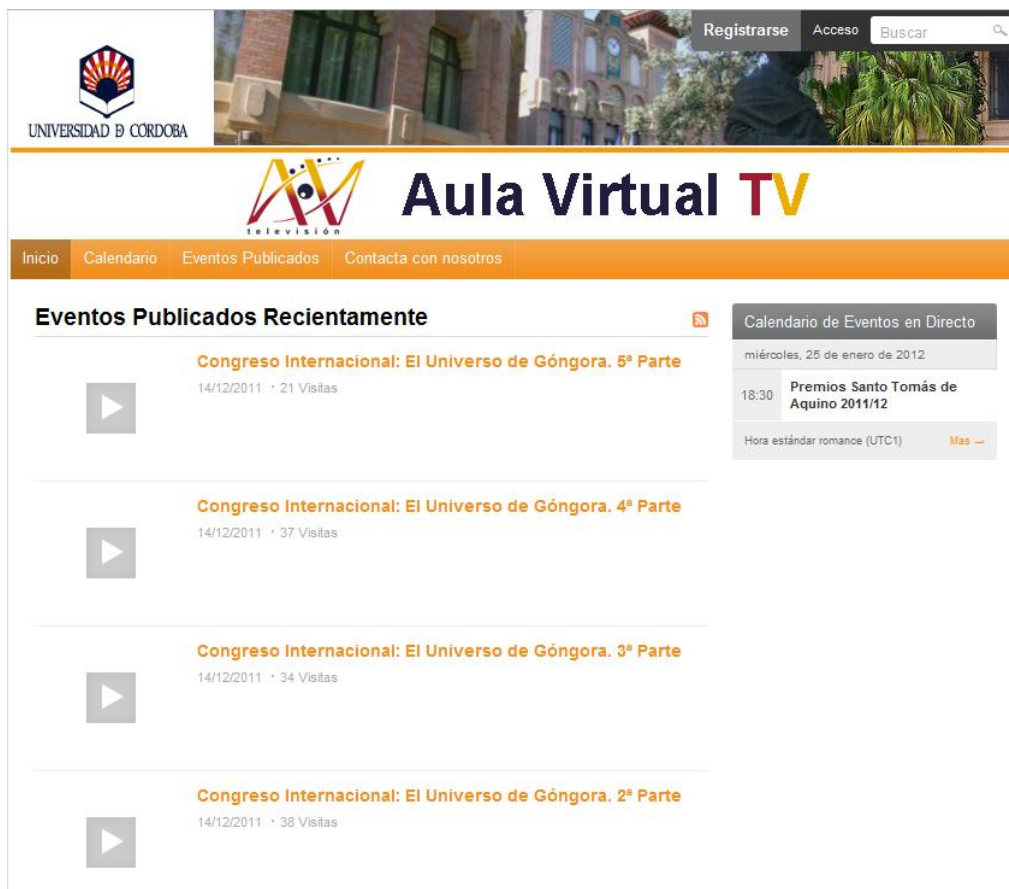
UNIVERSIDAD Ð CÓRDOBA

Registrarse Acceso Buscar

televisión

Aula Virtual TV

Inicio Calendario Eventos Publicados Contacta con nosotros

Eventos Publicados Recientemente

Congreso Internacional: El Universo de Góngora. 5ª Parte
14/12/2011 · 21 Visitas

Congreso Internacional: El Universo de Góngora. 4ª Parte
14/12/2011 · 37 Visitas

Congreso Internacional: El Universo de Góngora. 3ª Parte
14/12/2011 · 34 Visitas

Congreso Internacional: El Universo de Góngora. 2ª Parte
14/12/2011 · 38 Visitas

Calendario de Eventos en Directo

miércoles, 25 de enero de 2012

18:30 Premios Santo Tomás de Aquino 2011/12

Hora estándar romance (UTC1) Mas →